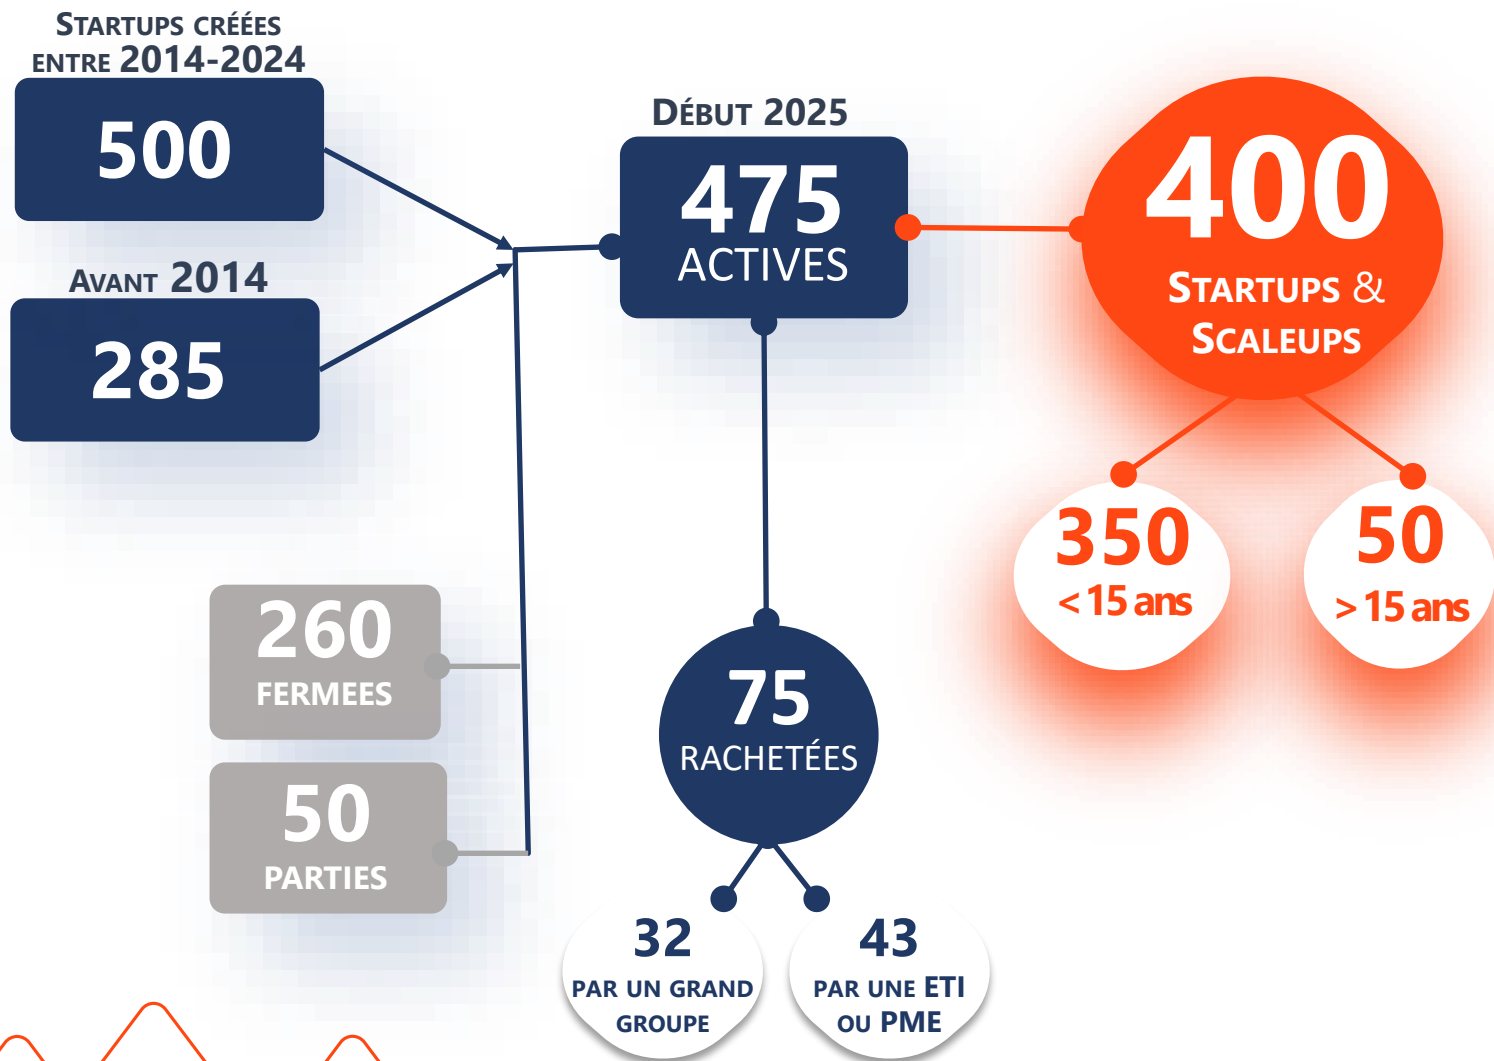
Startups créées entre 2014-2024

500

Avant 2014

285

Début 2025

475
ACTIVES

400
Startups & Scaleups

350
< 15 ans

50
> 15 ans

260
FERMEES

50
PARTIES

75
RACHETÉES

32
PAR UN GRAND GROUPE

43
PAR UNE ETI OU PME